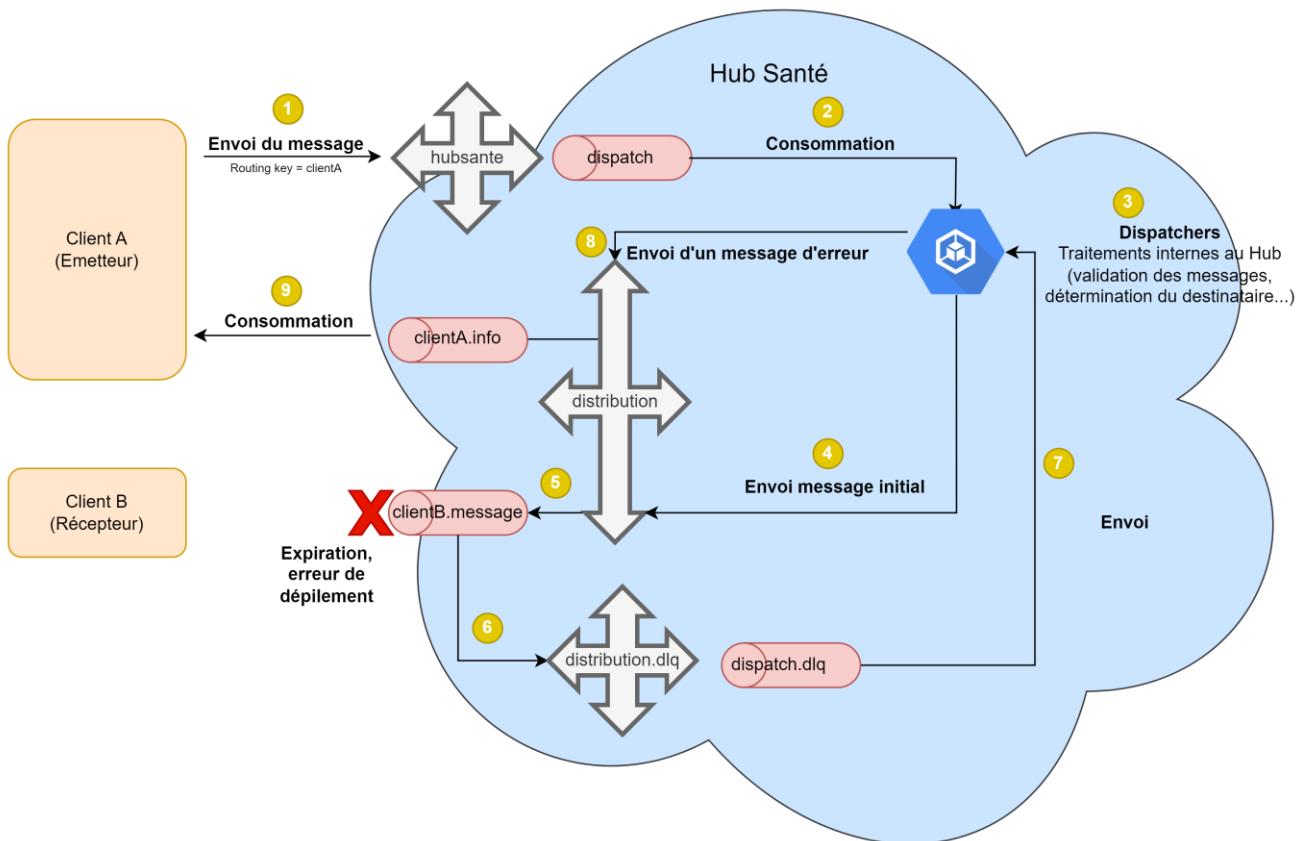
Hub Santé

Client A
(Emetteur)

Client B
(Récepteur)

1
Envoi du message
Routing key = clientA

hubsante

dispatch

2
Consommation

3
Dispatchers
Traitements internes au Hub
(validation des messages, détermination du destinataire...)

8
Envoi d'un message d'erreur

9
Consommation

clientA.info

distribution

4
Envoi message initial

5
clientB.message

Expiration, erreur de dépilement

7
Envoi

6
distribution.dlq

dispatch.dlq